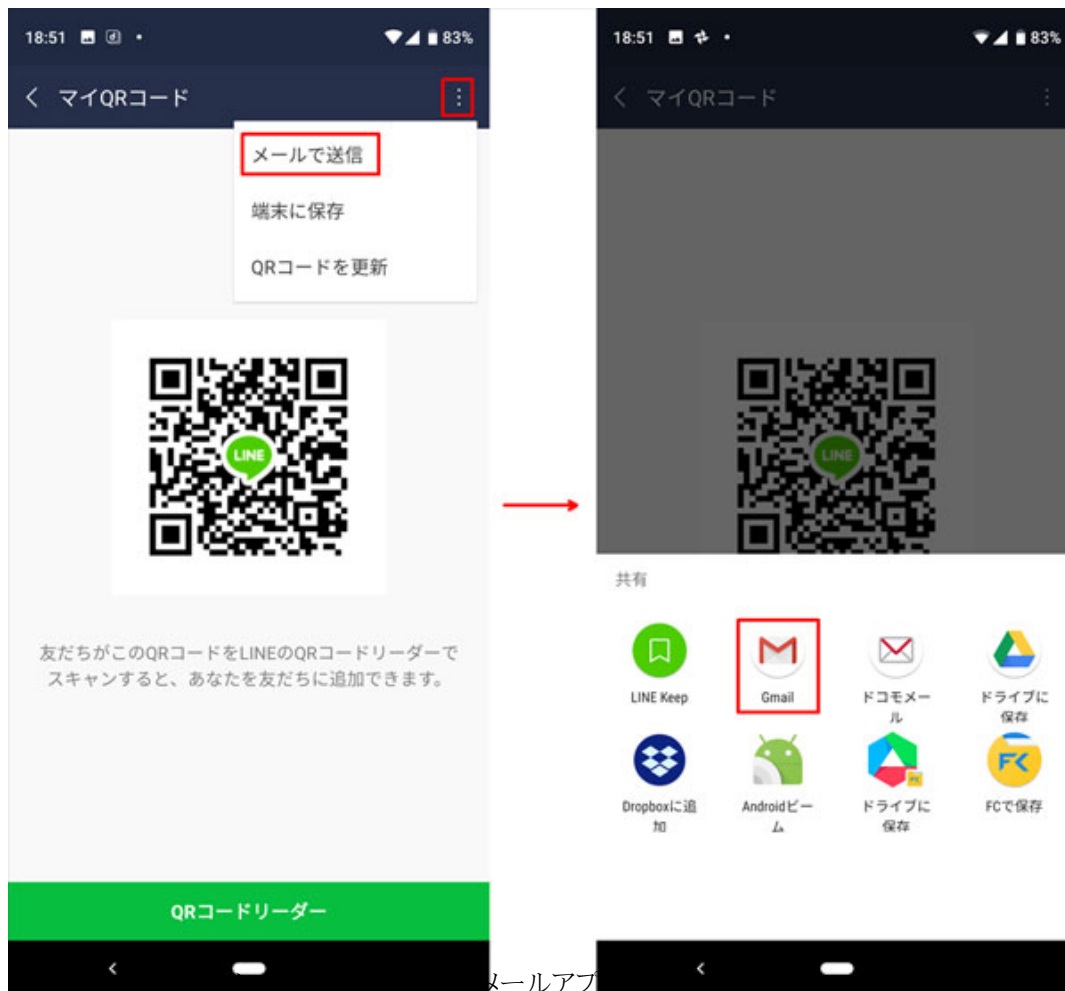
18:51 83%

マイQRコード

メールで送信

端末に保存

QRコードを更新

LINE

友だちがこのQRコードをLINEのQRコードリーダーでスキャンすると、あなたを友だちに追加できます。

QRコードリーダー

メールアプ

18:51 83%

マイQRコード

LINE

共有

LINE Keep

Gmail

ドコモメール

ドライブに保存

Dropboxに追加

Androidビーム

ドライブに保存

FCで保存